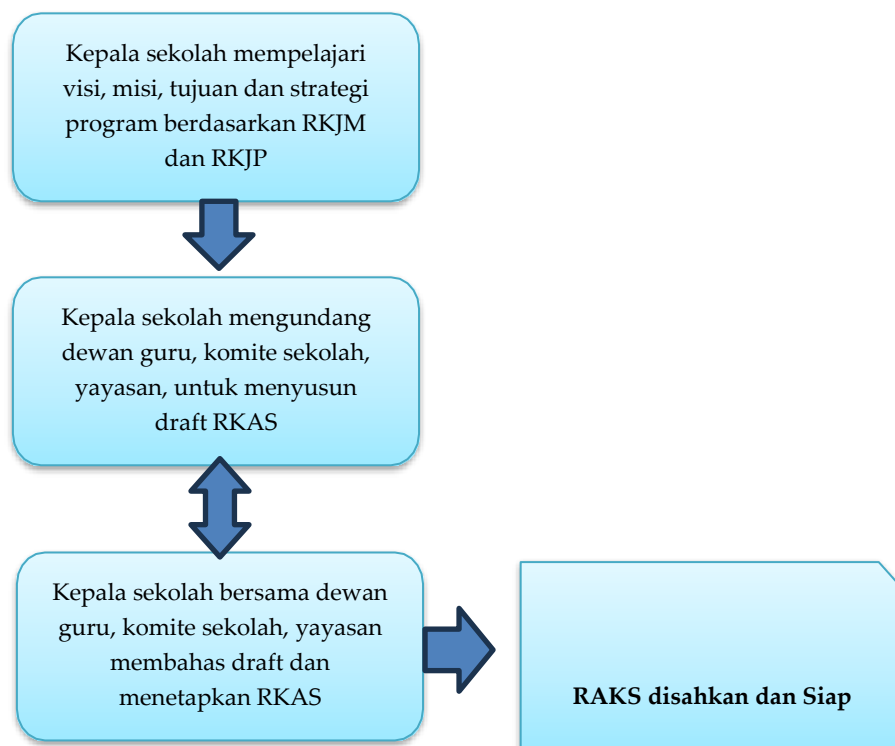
Kepala sekolah mempelajari visi, misi, tujuan dan strategi program berdasarkan RKJM dan RKJP

Kepala sekolah mengundang dewan guru, komite sekolah, yayasan, untuk menyusun draft RKAS

Kepala sekolah bersama dewan guru, komite sekolah, yayasan membahas draft dan menetapkan RKAS

RAKS disahkan dan Siap